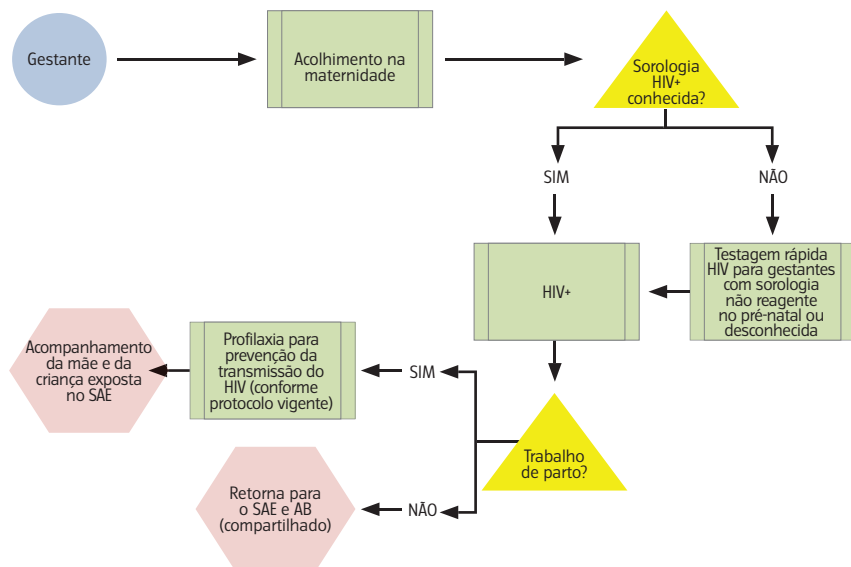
Gestante

Acolhimento na maternidade

Sorologia HIV+ conhecida?

SIM

NÃO

HIV+

Testagem rápida HIV para gestantes com sorologia não reagente no pré-natal ou desconhecida

Trabalho de parto?

SIM

Profilaxia para prevenção da transmissão do HIV (conforme protocolo vigente)

Acompanhamento da mãe e da criança exposta no SAE

NÃO

Retorna para o SAE e AB (compartilhado)